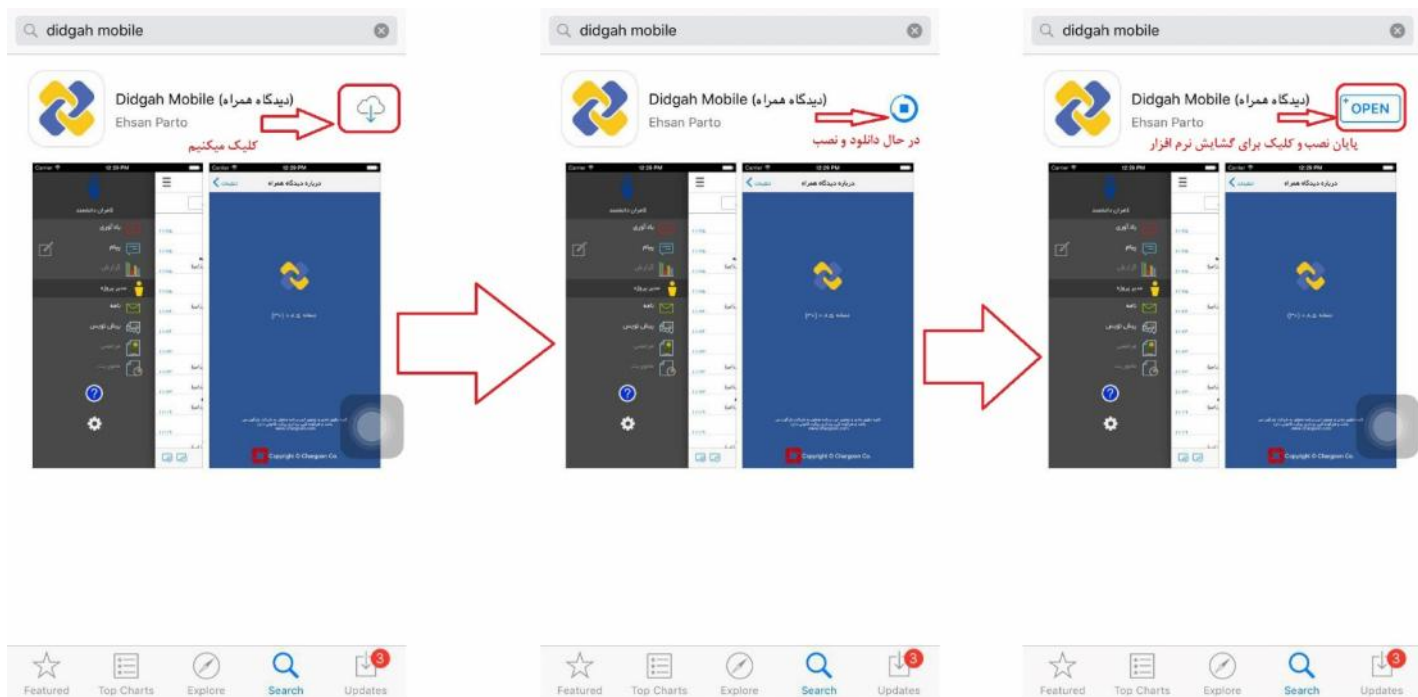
didgah mobile

Didgah Mobile (دیدگاه همراه)
Ehsan Parto

کلیک میکنیم

Copyright © Chargoon Co.

Featured Top Charts Explore Search Updates 3

didgah mobile

Didgah Mobile (دیدگاه همراه)
Ehsan Parto

در حال دانلود و نصب

Copyright © Chargoon Co.

Featured Top Charts Explore Search Updates 3

didgah mobile

Didgah Mobile (دیدگاه همراه)
Ehsan Parto

OPEN

پایان نصب و کلیک برای گشایش نرم افزار

Copyright © Chargoon Co.

Featured Top Charts Explore Search Updates 3